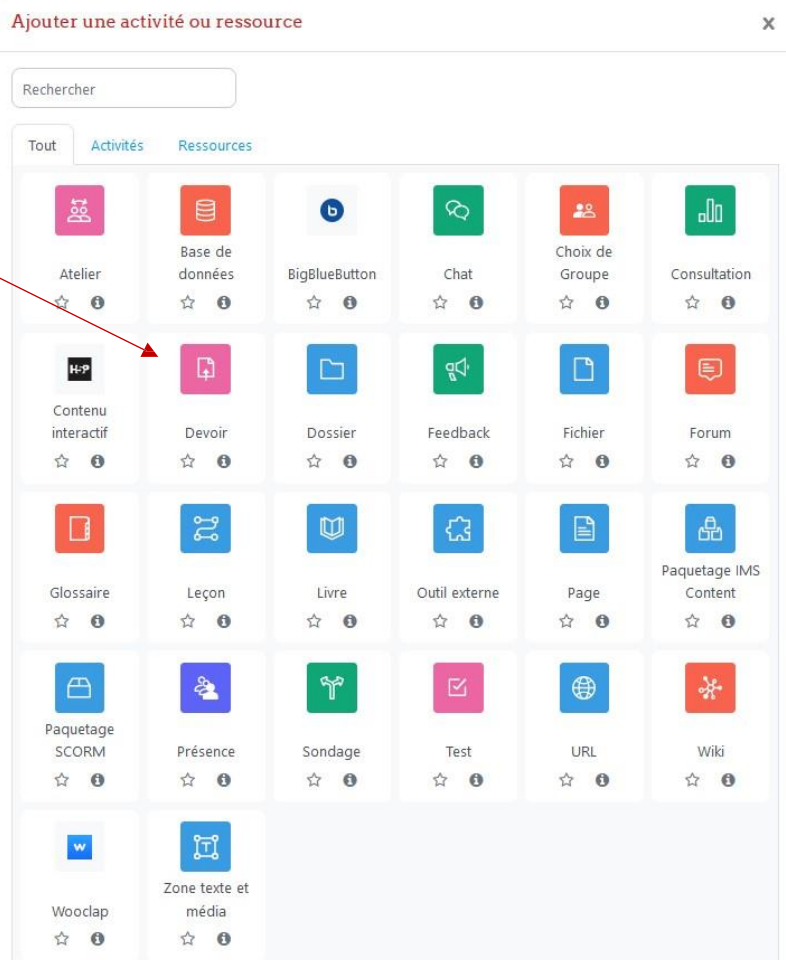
Ajouter une activité ou ressource

×

Rechercher

Tout
Activités
Ressources

Atelier

Base de données

BigBlueButton

Chat

Choix de Groupe

Consultation

H5P

Contenu interactif

Devoir

Dossier

Feedback

Fichier

Forum

Glossaire

Leçon

Livre

Outil externe

Page

Paquetage IMS Content

Paquetage SCORM

Présence

Sondage

Test

URL

Wiki

W

Wooclap

Zone texte et média